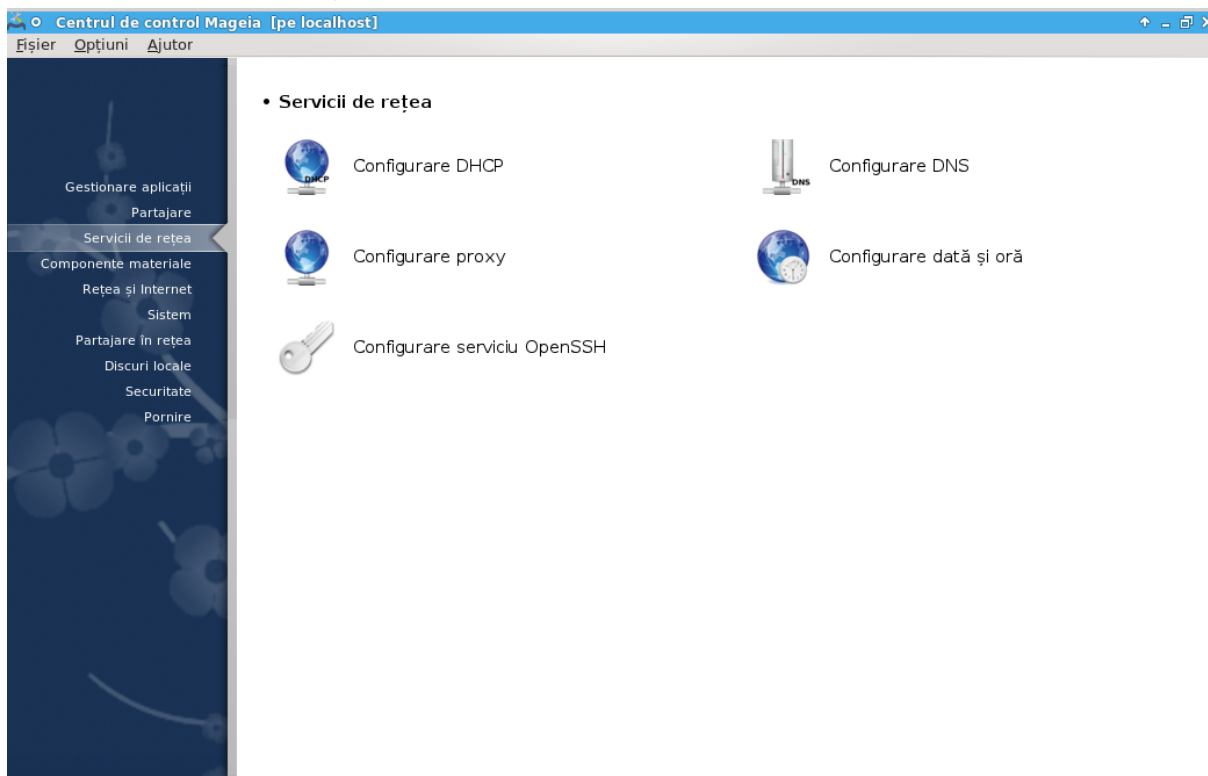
Centrul de control Mageia [pe localhost]

Fișier Opțiuni Ajutor

Gestionare aplicații
Partajare
Servicii de rețea
Componente materiale
Rețea și Internet
Sistem
Partajare în rețea
Discuri locale
Securitate
Pornire

• Servicii de rețea

DHCP
Configurare DHCP

DNS
Configurare DNS

Configurare proxy

Configurare dată și oră

Configurare serviciu OpenSSH